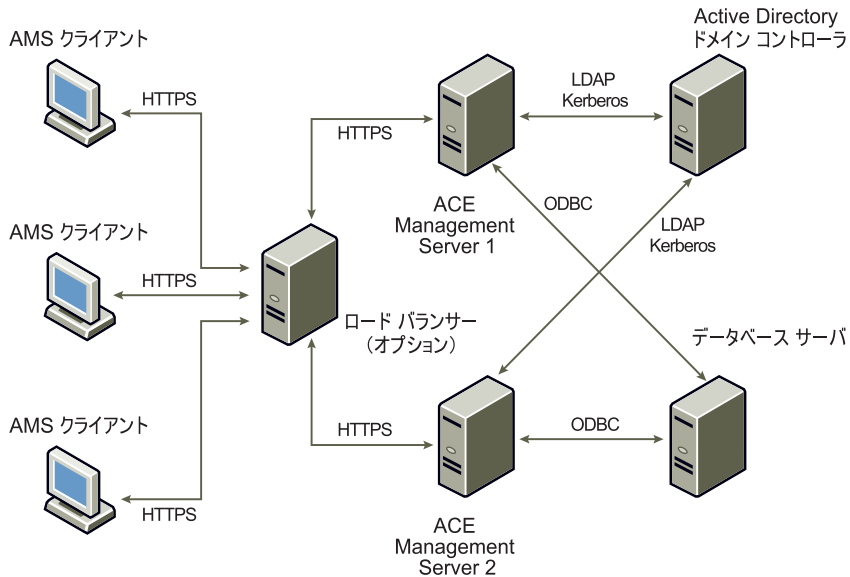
AMS クライアント

Active Directory
ドメイン コントローラ

HTTPS

HTTPS

LDAP
Kerberos

ACE
Management
Server 1

ODBC

LDAP
Kerberos

AMS クライアント

HTTPS

ロード バランサー
（オプション）

データベース サーバ

AMS クライアント

HTTPS

ODBC

HTTPS

ACE
Management
Server 2